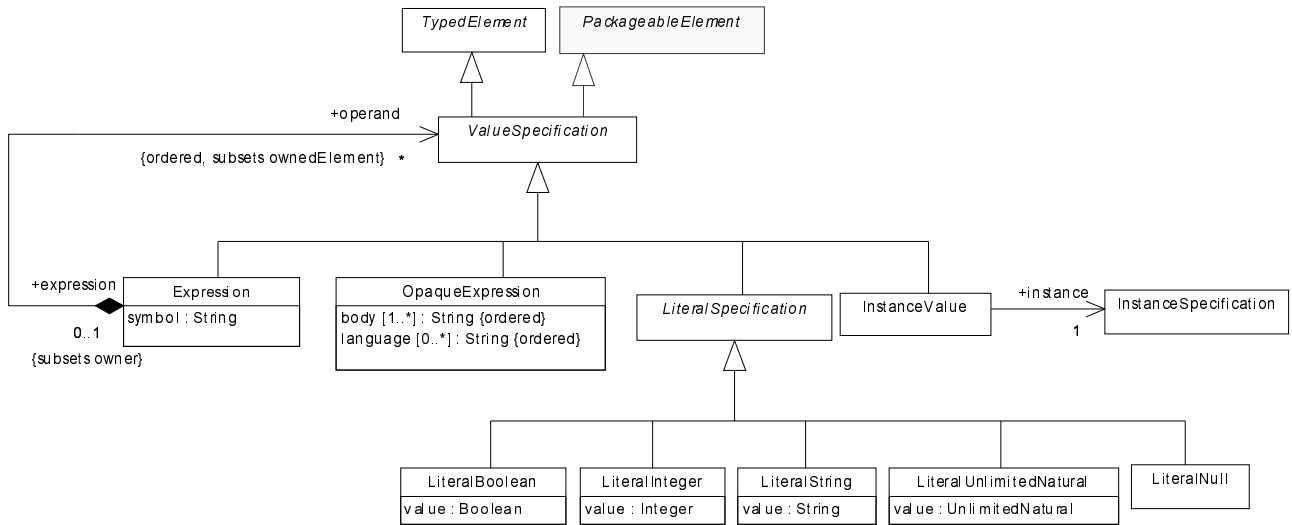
TypedElement

PackageableElement

+operand

ValueSpecification

{ordered, subsets ownedElement} *

+expression

Expression

symbol : String

0..1

{subsets owner}

OpaqueExpression

body [1..*] : String {ordered}
language [0..*] : String {ordered}

LiteralSpecification

InstanceValue

+instance

1

InstanceSpecification

LiteralBoolean

value : Boolean

LiteralInteger

value : Integer

LiteralString

value : String

LiteralUnlimitedNatural

value : UnlimitedNatural

LiteralNull